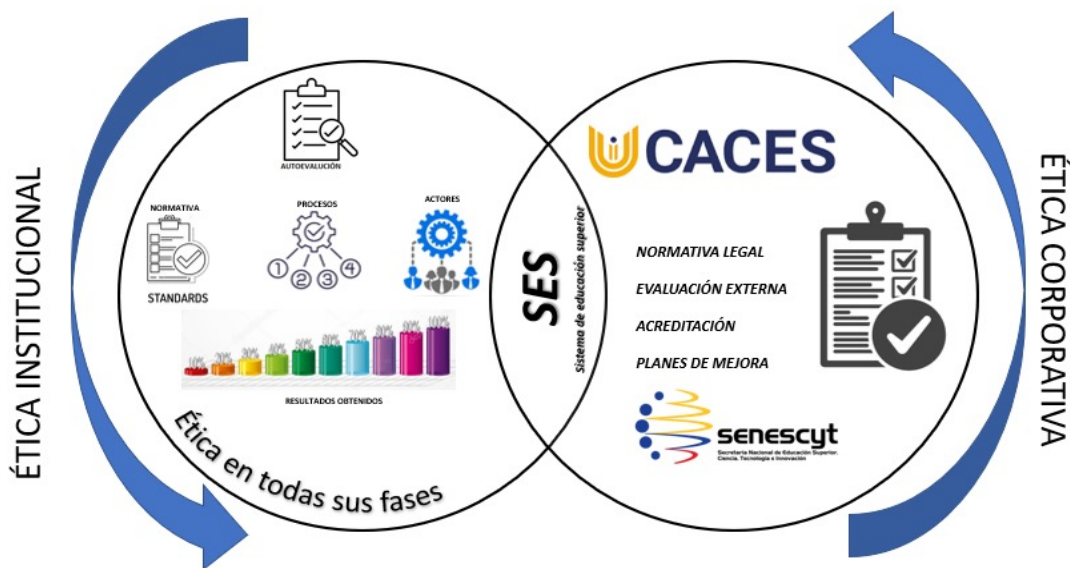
ÉTICA INSTITUCIONAL

AUTOEVALUACIÓN

NORMATIVA

STANDARDS

PROCESOS

① ② ③ ④

ACTORES

RESULTADOS OBTENIDOS

Ética en todas sus fases

SES

Sistema de educación superior

CACES

NORMATIVA LEGAL

EVALUACIÓN EXTERNA

ACREDITACIÓN

PLANES DE MEJORA

senescyt

Secretaría Nacional de Educación Superior, Ciencia, Tecnología e Innovación

ÉTICA CORPORATIVA